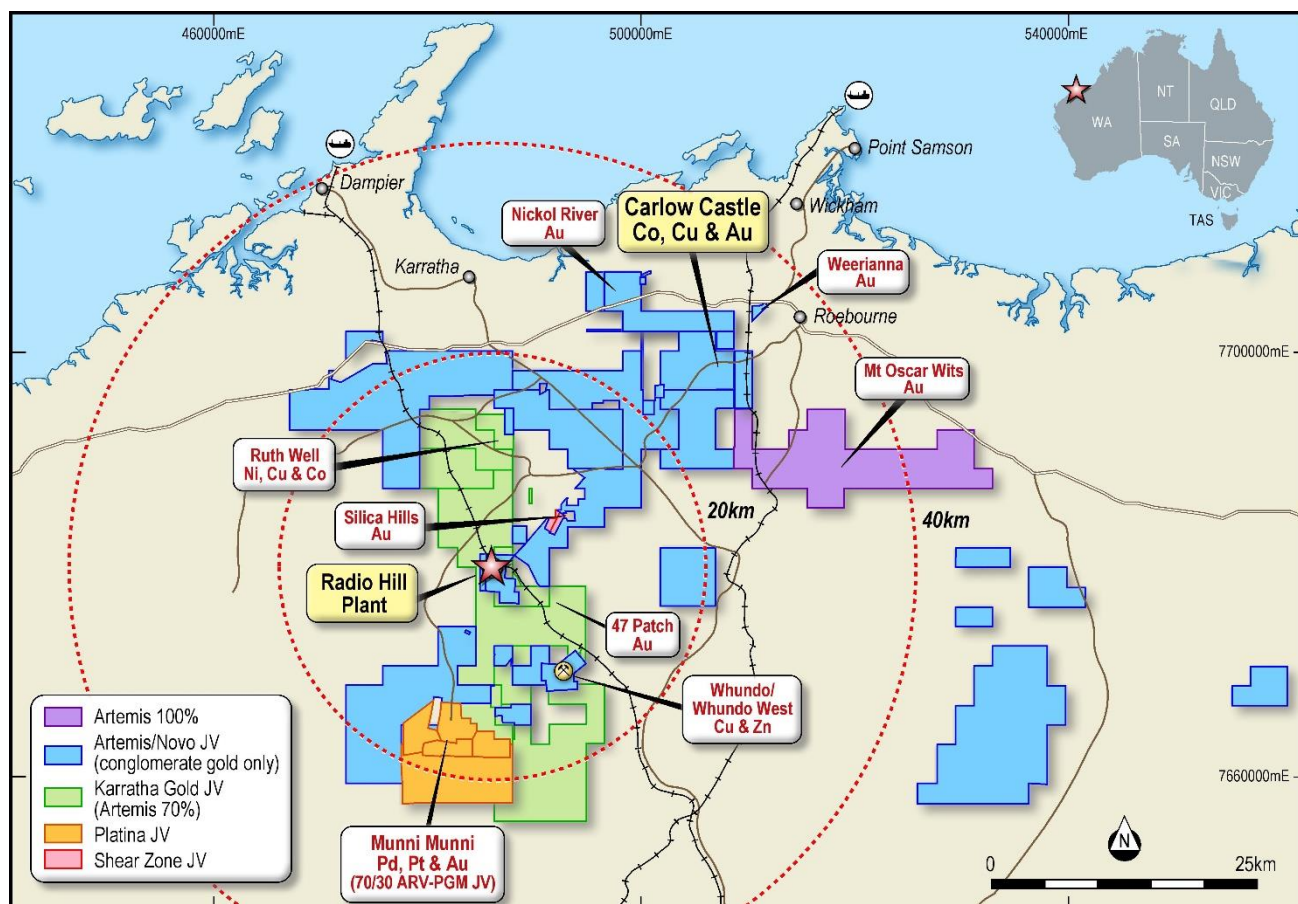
460000mE
500000mE
540000mE

WA
NT
QLD
SA
NSW
VIC
TAS

Point Samson
Dampier
Wickham
Karratha
Roebourne

Nickol River
Au

Carlow Castle
Co, Cu & Au

Weerianna
Au

7700000mE

Mt Oscar Wits
Au

Ruth Well
Ni, Cu & Co

Silica Hills
Au

20km

40km

Radio Hill
Plant

47 Patch
Au

Whundo/
Whundo West
Cu & Zn

7660000mE

Artemis 100%
Artemis/Novo JV
(conglomerate gold only)
Karratha Gold JV
(Artemis 70%)
Platina JV
Shear Zone JV

Munni Munni
Pd, Pt & Au
(70/30 ARV-PGM JV)

N

0
25km